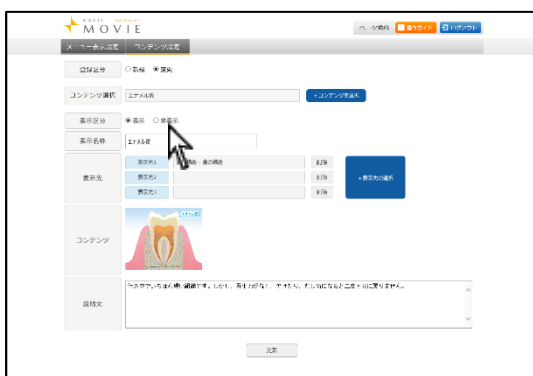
NAVIS MOVIE

ページ先頭 操作ガイド ログアウト

メニュー表示設定 コンテンツ設定

登録区分 ○ 新規 ◉ 更新

コンテンツ選択 エナメル質 ＋コンテンツを選ぶ

表示区分 ◉ 表示 ○ 非表示

表示名称 エナメル質

表示先 表示先1 歯・歯の構造 削除
表示先2 削除
表示先3 削除
＋表示先の選択

コンテンツ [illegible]

説明文 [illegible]

更新